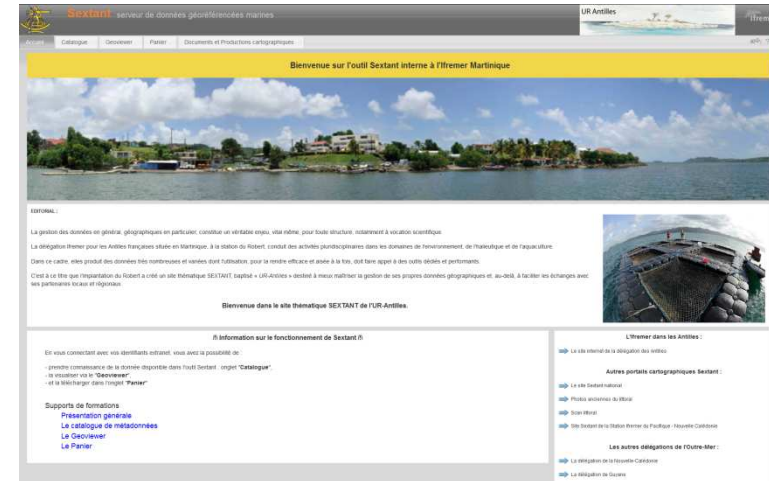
Sextant serveur de données géoréférencées marines

UR Antilles

Ifremer

Accueil | Catalogue | Geoviewer | Panier | Documents et Productions cartographiques

Bienvenue sur l'outil Sextant interne à l'Ifremer Martinique

EDITORIAL :

La gestion des données en général, géographiques en particulier, constitue un véritable enjeu, vital même, pour toute structure, notamment à vocation scientifique.

La délégation Ifremer pour les Antilles françaises située en Martinique, à la station du Robert, conduit des activités pluridisciplinaires dans les domaines de l'environnement, de l'halieutique et de l'aquaculture.

Dans ce cadre, elles produit des données très nombreuses et variées dont l'utilisation, pour la rendre efficace et aisée à la fois, doit faire appel à des outils dédiés et performants.

C'est à ce titre que l'implantation du Robert a créé un site thématique SEXTANT, baptisé « UR-Antilles » destiné à mieux maîtriser la gestion de ses propres données géographiques et, au-delà, à faciliter les échanges avec ses partenaires locaux et régionaux.

Bienvenue dans le site thématique SEXTANT de l'UR-Antilles.

/!\ Information sur le fonctionnement de Sextant /!\

En vous connectant avec vos identifiants extranet, vous avez la possibilité de :

- prendre connaissance de la donnée disponible dans l'outil Sextant : onglet "Catalogue",
- la visualiser via le "Geoviewer",
- et la télécharger dans l'onglet "Panier"

Supports de formations
Présentation générale
Le catalogue de métadonnées
Le Geoviewer
Le Panier

L'Ifremer dans les Antilles :

Le site internet de la délégation des Antilles

Autres portails cartographiques Sextant :

Le site Sextant national
Photos anciennes du littoral
Scan littoral
Site Sextant de la Station Ifremer du Pacifique - Nouvelle Calédonie

Les autres délégations de l'Outre-Mer :

La délégation de la Nouvelle Calédonie
La délégation de Guyane